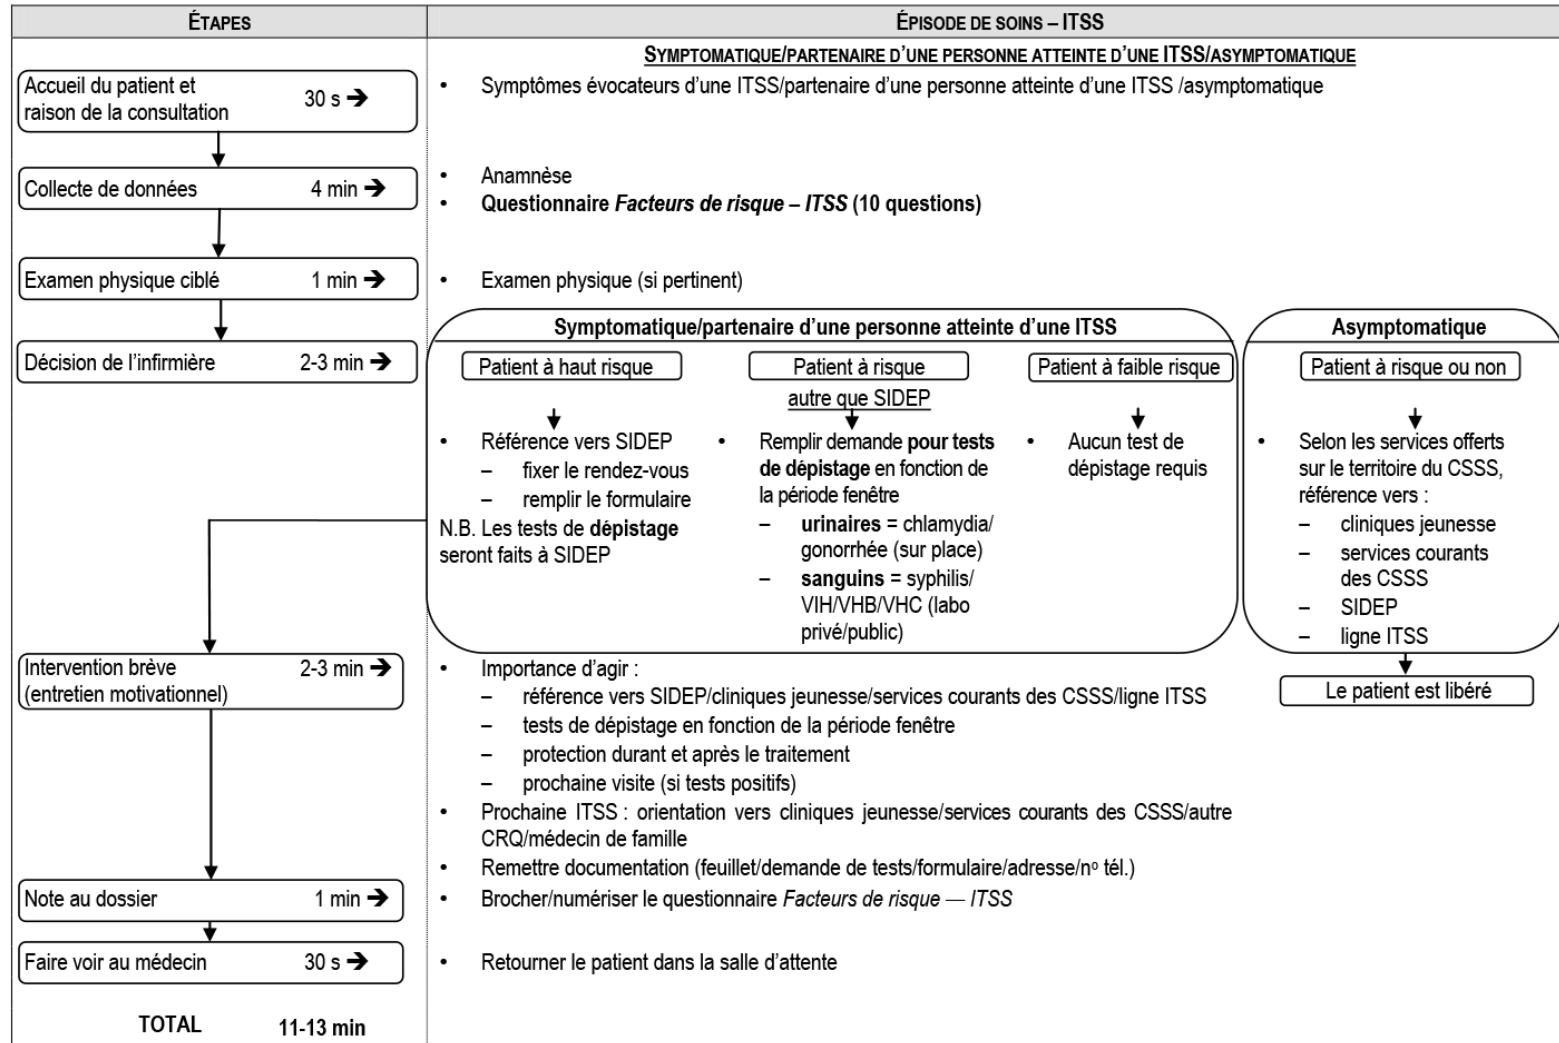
ÉTAPES

ÉPISODE DE SOINS – ITSS

SYMPTOMATIQUE/PARTENAIRE D'UNE PERSONNE ATTEINTE D'UNE ITSS/ASYMPTOMATIQUE

Accueil du patient et raison de la consultation 30 s →

• Symptômes évocateurs d'une ITSS/partenaire d'une personne atteinte d'une ITSS /asymptomatique

Collecte de données 4 min →

• Anamnèse
• **Questionnaire *Facteurs de risque – ITSS* (10 questions)**

Examen physique ciblé 1 min →

• Examen physique (si pertinent)

Décision de l'infirmière 2-3 min →

Symptomatique/partenaire d'une personne atteinte d'une ITSS

Patient à haut risque

• Référence vers SIDEP
– fixer le rendez-vous
– remplir le formulaire

N.B. Les tests de **dépistage** seront faits à SIDEP

Patient à risque autre que SIDEP

• Remplir demande **pour tests de dépistage** en fonction de la période fenêtre
– **urinaires** = chlamydia/ gonorrhée (sur place)
– **sanguins** = syphilis/ VIH/VHB/VHC (labo privé/public)

Patient à faible risque

• Aucun test de dépistage requis

Asymptomatique

Patient à risque ou non

• Selon les services offerts sur le territoire du CSSS, référence vers :
– cliniques jeunesse
– services courants des CSSS
– SIDEP
– ligne ITSS

Le patient est libéré

Intervention brève (entretien motivationnel) 2-3 min →

• Importance d'agir :
– référence vers SIDEP/cliniques jeunesse/services courants des CSSS/ligne ITSS
– tests de dépistage en fonction de la période fenêtre
– protection durant et après le traitement
– prochaine visite (si tests positifs)
• Prochaine ITSS : orientation vers cliniques jeunesse/services courants des CSSS/autre CRQ/médecin de famille
• Remettre documentation (feuillet/demande de tests/formulaire/adresse/nº tél.)

Note au dossier 1 min →

• Brocher/numériser le questionnaire *Facteurs de risque — ITSS*

Faire voir au médecin 30 s →

• Retourner le patient dans la salle d'attente

TOTAL 11-13 min